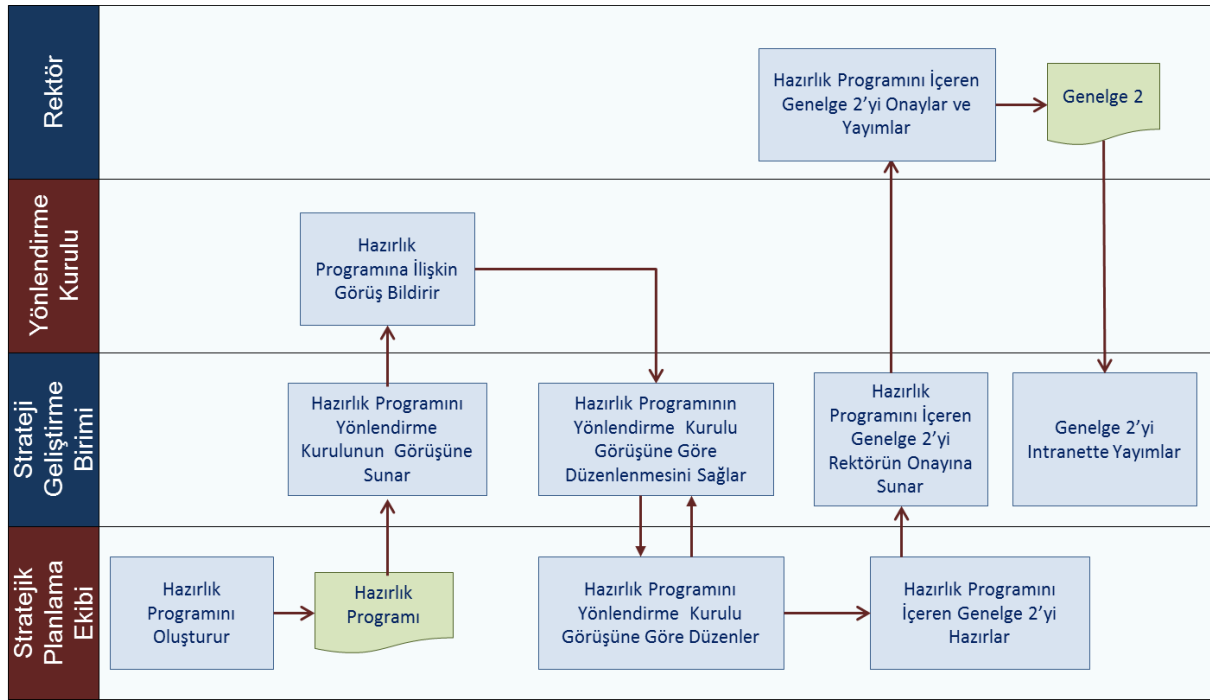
Rektör

Yönlendirme Kurulu

Strateji Geliştirme Birimi

Stratejik Planlama Ekibi

Hazırlık Programını Oluşturur

Hazırlık Programı

Hazırlık Programını Yönlendirme Kurulunun Görüşüne Sunar

Hazırlık Programına İlişkin Görüş Bildirir

Hazırlık Programının Yönlendirme Kurulu Görüşüne Göre Düzenlenmesini Sağlar

Hazırlık Programını Yönlendirme Kurulu Görüşüne Göre Düzenler

Hazırlık Programını İçeren Genelge 2'yi Hazırlar

Hazırlık Programını İçeren Genelge 2'yi Rektörün Onayına Sunar

Hazırlık Programını İçeren Genelge 2'yi Onaylar ve Yayımlar

Genelge 2

Genelge 2'yi Intranette Yayımlar